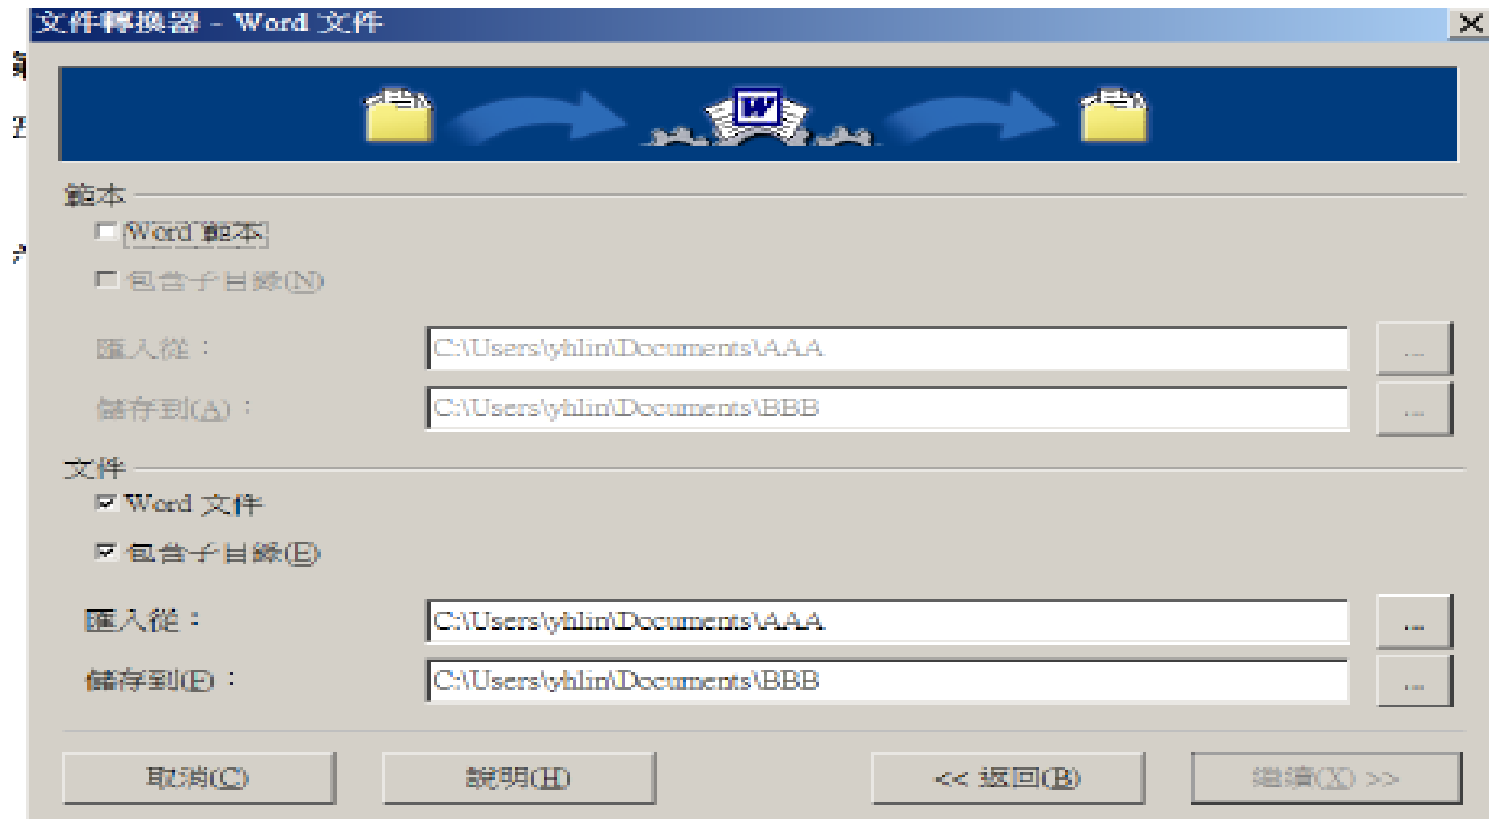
文件轉換器 - Word 文件

範本
Word 範本
包含子目錄(N)
匯入從：
C:\Users\yhlin\Documents\AAA
...
儲存到(A)：
C:\Users\yhlin\Documents\BBB
...

文件
Word 文件
包含子目錄(E)
匯入從：
C:\Users\yhlin\Documents\AAA
...
儲存到(F)：
C:\Users\yhlin\Documents\BBB
...

取消(C)
說明(H)
<< 返回(B)
繼續(X) >>